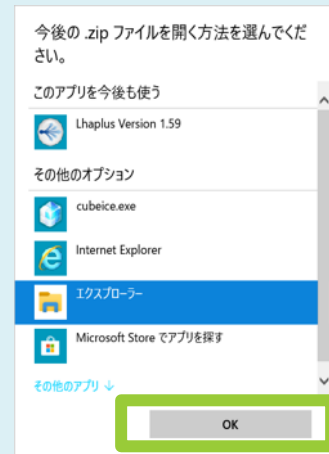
今後の .zip ファイルを開く方法を選んでください。

このアプリを今後も使う

Lhaplus Version 1.59

その他のオプション

cubeice.exe

Internet Explorer

エクスプローラー

Microsoft Store でアプリを探す

その他のアプリ ↓

OK